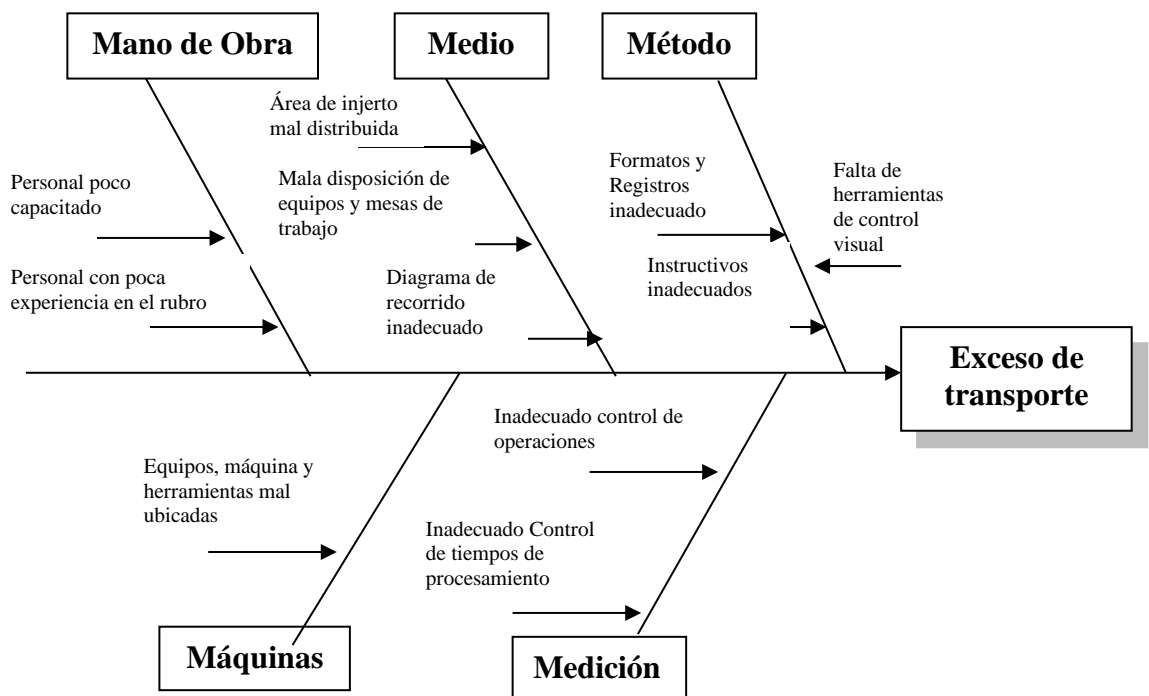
Mano de Obra

Personal poco capacitado

Personal con poca experiencia en el rubro

Medio

Área de injerto mal distribuida

Mala disposición de equipos y mesas de trabajo

Diagrama de recorrido inadecuado

Método

Formatos y Registros inadecuado

Instructivos inadecuados

Falta de herramientas de control visual

Exceso de transporte

Máquinas

Equipos, máquina y herramientas mal ubicadas

Medición

Inadecuado control de operaciones

Inadecuado Control de tiempos de procesamiento